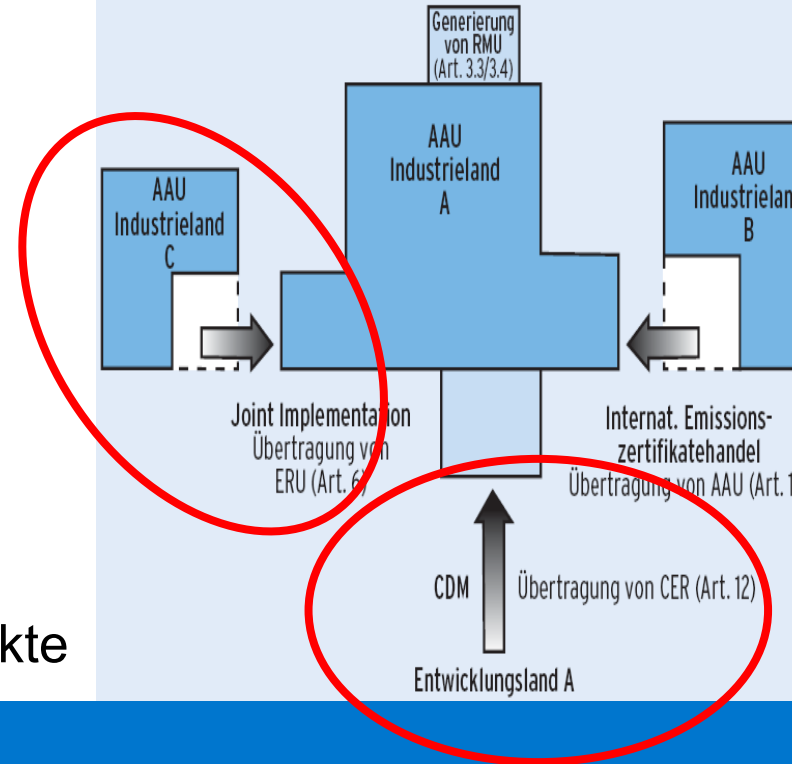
Generierung von RMU (Art. 3.3/3.4)

AAU Industrieland A

AAU Industrieland C

AAU Industrielan B

Joint Implementation Übertragung von ERU (Art. 6)

Internat. Emissionszertifikatehandel Übertragung von AAU (Art. 1

CDM

Übertragung von CER (Art. 12)

Entwicklungsland A

kte